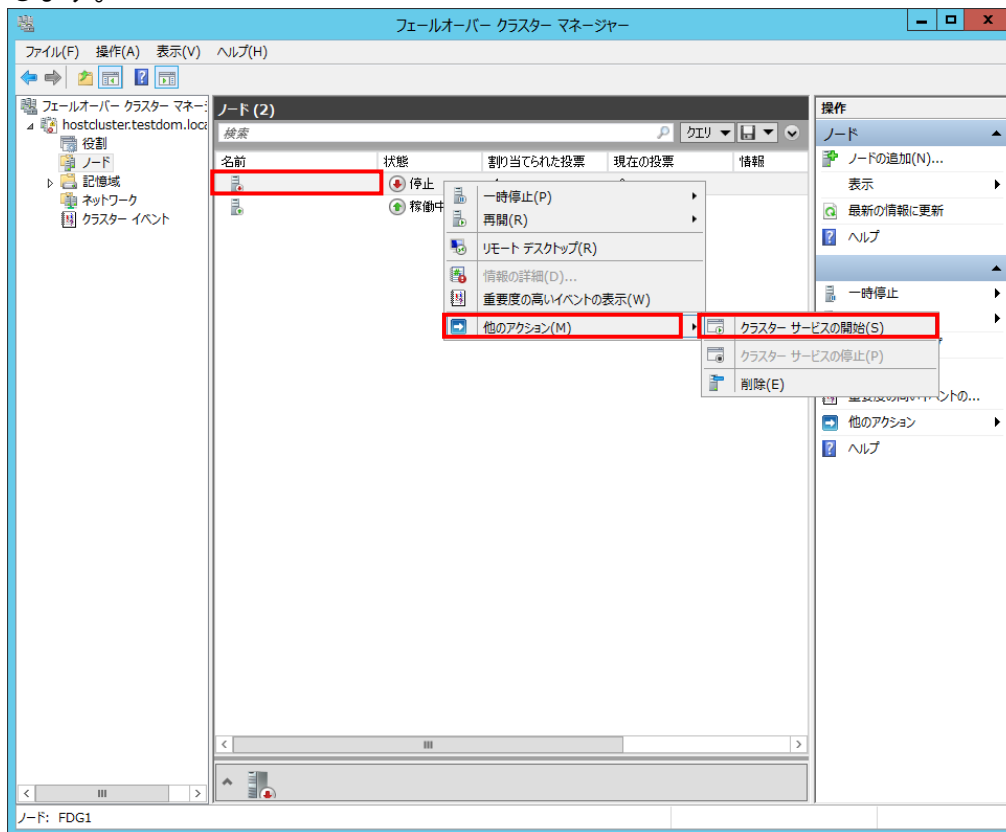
フェールオーバー クラスター マネージャー

ファイル(F) 操作(A) 表示(V) ヘルプ(H)

フェールオーバー クラスター マネー
hostcluster.testdom.loca
役割
ノード
記憶域
ネットワーク
クラスター イベント

ノード (2)
検索
クエリ

| 名前 | 状態 | 割り当てられた投票 | 現在の投票 | 情報 |
|---|---|---|---|---|
| | 停止 | | | |
| | 稼働中 | | | |

一時停止(P)
再開(R)
リモート デスクトップ(R)
情報の詳細(D)...
重要度の高いイベントの表示(W)
他のアクション(M)

クラスター サービスの開始(S)
クラスター サービスの停止(P)
削除(E)

操作
ノード
ノードの追加(N)...
表示
最新の情報に更新
ヘルプ

一時停止
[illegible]
他のアクション
ヘルプ

ノード: FDG1